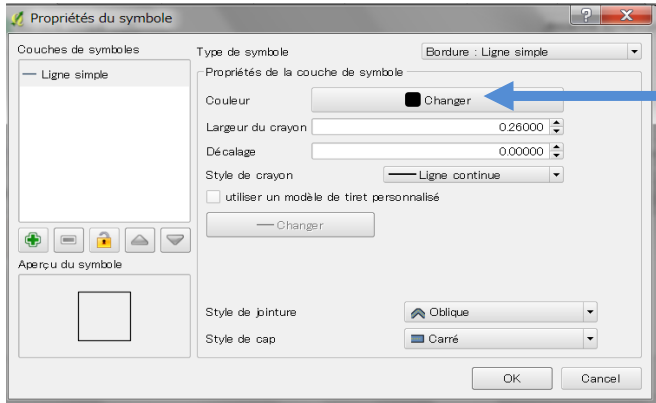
Propriétés du symbole

?

X

Couches de symboles

Ligne simple

Aperçu du symbole

Type de symbole

Bordure : Ligne simple

Propriétés de la couche de symbole

Couleur

Changer

Largeur du crayon

0.26000

Décalage

0.00000

Style de crayon

Ligne continue

utiliser un modèle de tiret personnalisé

Changer

Style de jointure

Oblique

Style de cap

Carré

OK

Cancel